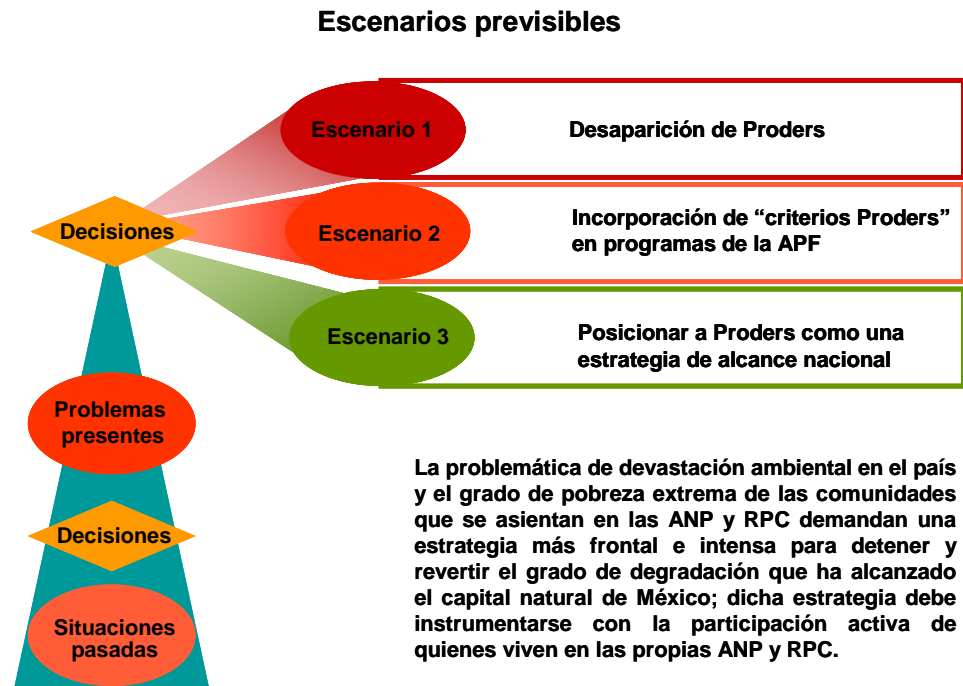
Escenarios previsibles

Decisiones

Escenario 1

Desaparición de Proders

Escenario 2

Incorporación de “criterios Proders” en programas de la APF

Escenario 3

Posicionar a Proders como una estrategia de alcance nacional

Problemas presentes

Decisiones

Situaciones pasadas

La problemática de devastación ambiental en el país y el grado de pobreza extrema de las comunidades que se asientan en las ANP y RPC demandan una estrategia más frontal e intensa para detener y revertir el grado de degradación que ha alcanzado el capital natural de México; dicha estrategia debe instrumentarse con la participación activa de quienes viven en las propias ANP y RPC.